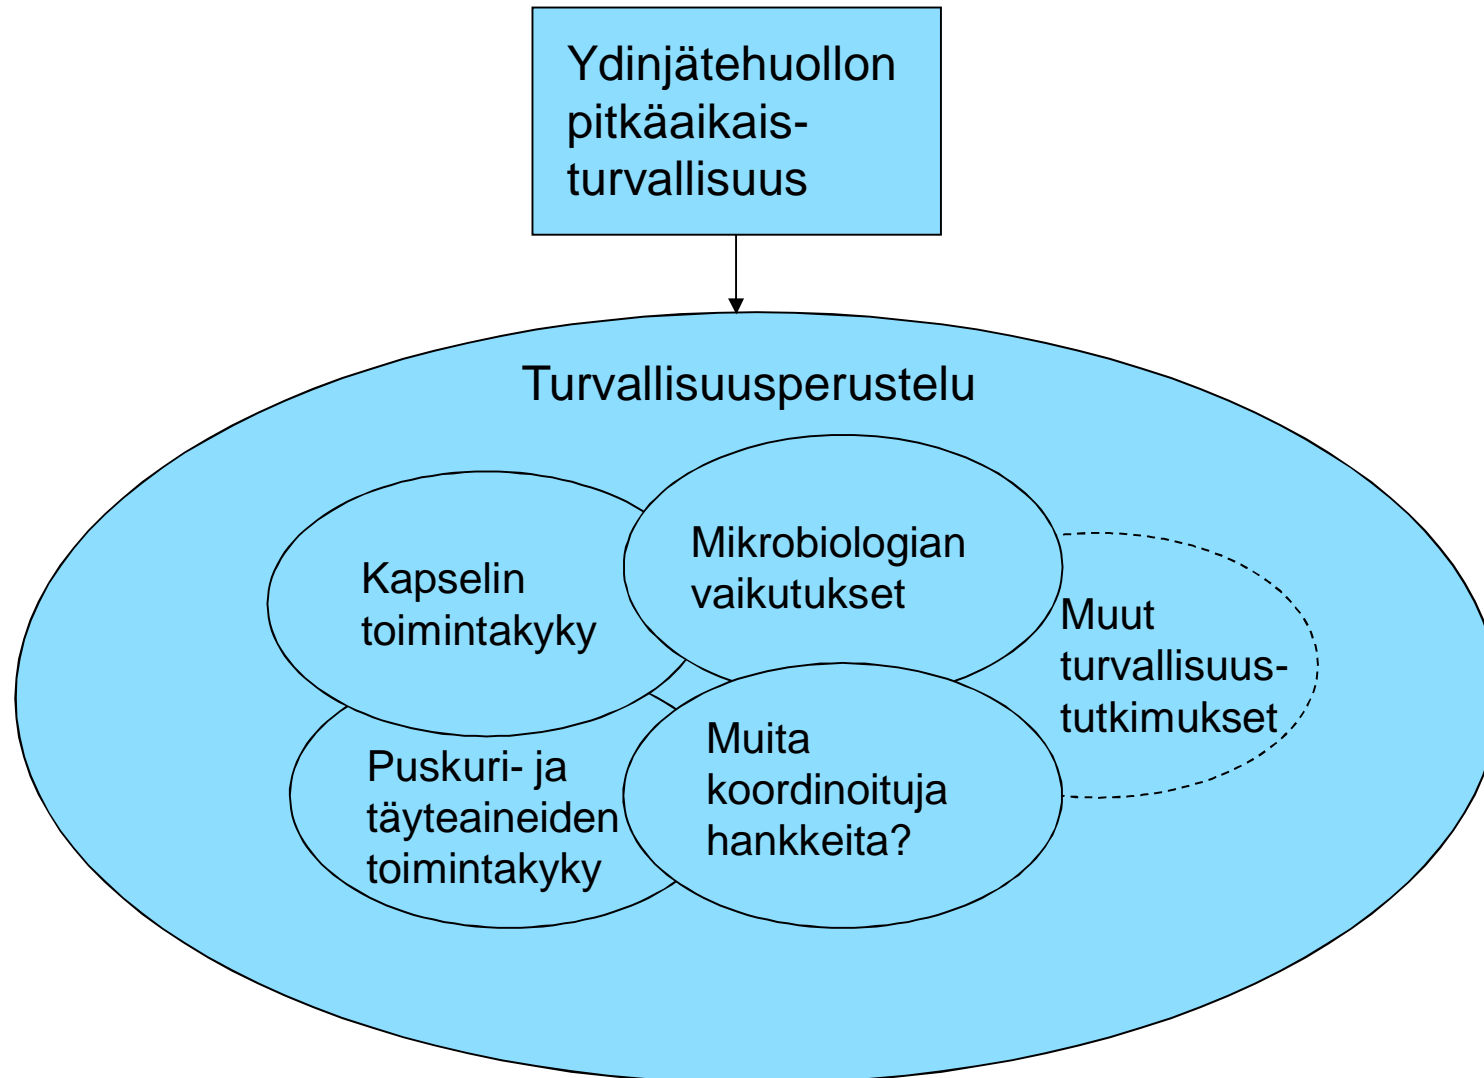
Ydinjätehuollon pitkäaikaisturvallisuus

Turvallisuusperustelu

Kapselin toimintakyky

Mikrobiologian vaikutukset

Muut turvallisuustutkimukset

Puskuri- ja täyteaineiden toimintakyky

Muita koordinoituja hankkeita?